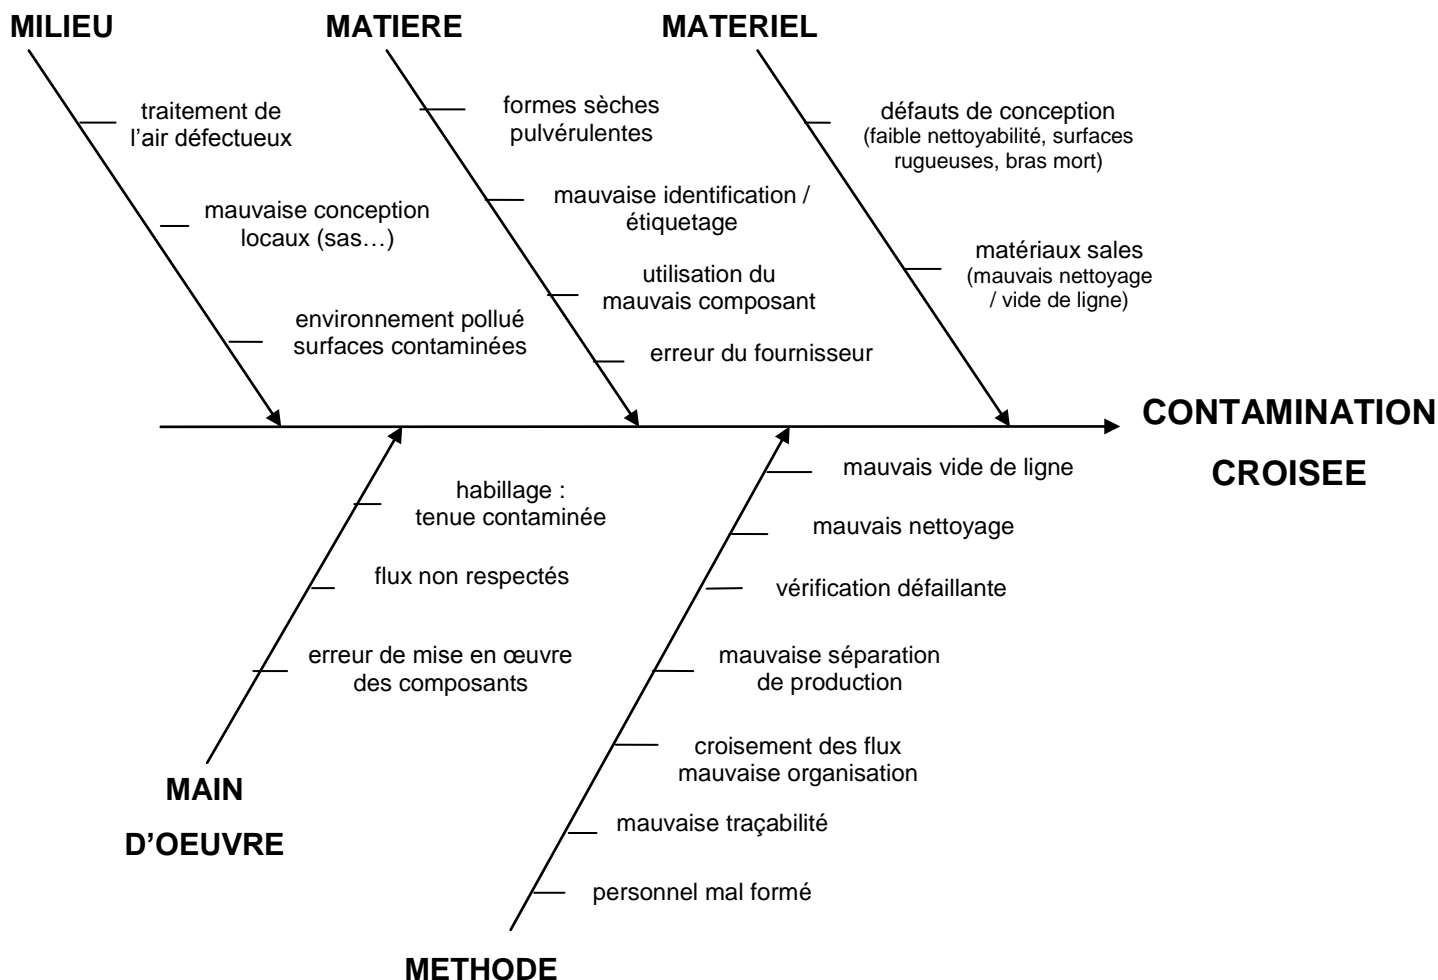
MILIEU

traitement de l'air défectueux

mauvaise conception locaux (sas…)

environnement pollué surfaces contaminées

MATIERE

formes sèches pulvérulentes

mauvaise identification / étiquetage

utilisation du mauvais composant

erreur du fournisseur

MATERIEL

défauts de conception (faible nettoyabilité, surfaces rugueuses, bras mort)

matériaux sales (mauvais nettoyage / vide de ligne)

CONTAMINATION CROISEE

habillage : tenue contaminée

flux non respectés

erreur de mise en œuvre des composants

MAIN D'OEUVRE

mauvais vide de ligne

mauvais nettoyage

vérification défaillante

mauvaise séparation de production

croisement des flux mauvaise organisation

mauvaise traçabilité

personnel mal formé

METHODE